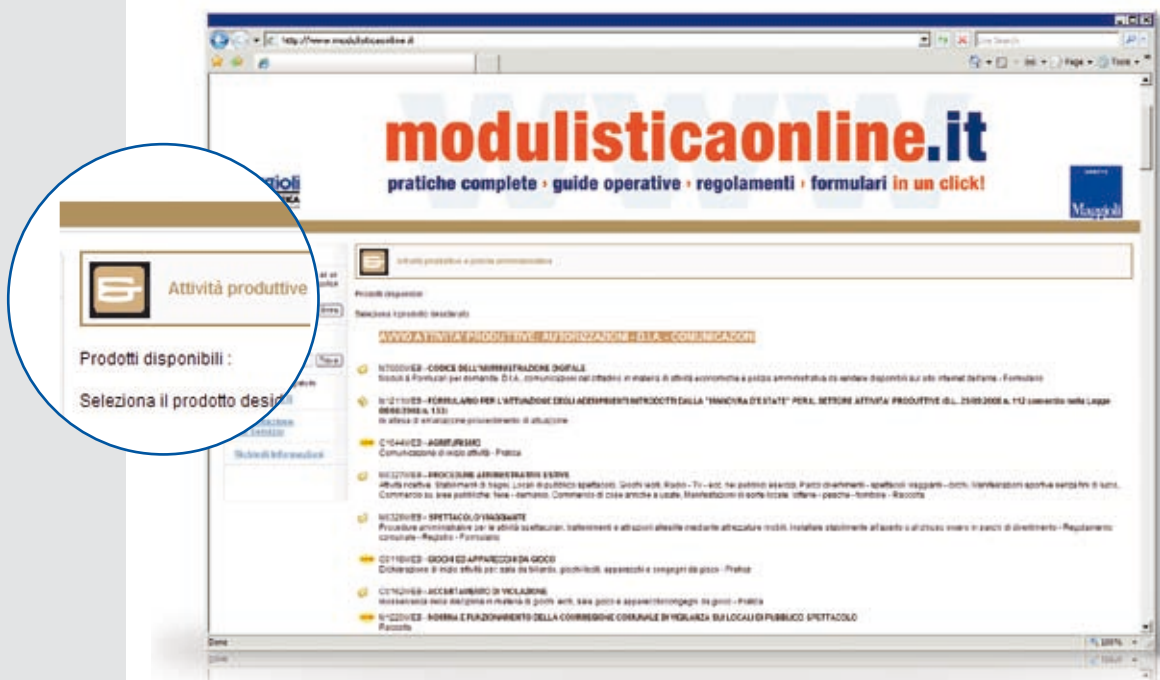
http://www.modulisticaonline.it

Live Search

Page • Tools •

modulisticaonline.it

pratiche complete › guide operative › regolamenti › formulari in un click!

Maggioli

Attività produttive

Prodotti disponibili :

Seleziona il prodotto desid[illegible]

Attività produttive e polizia amministrativa

Prodotti disponibili

Seleziona il prodotto desiderato

AVVIO ATTIVITA' PRODUTTIVE - AUTORIZZAZIONI - D.I.A. - COMUNICAZIONI

N7000WEB - CODICE DELL'AMMINISTRAZIONE DIGITALE
Moduli & Formulari per domande, D.I.A., comunicazioni del cittadino in materia di attività economiche e polizia amministrativa da rendere disponibili sul sito internet dell'ente - Formulario

N1211WEB - FORMULARIO PER L'ATTUAZIONE DEGLI ADEMPIMENTI INTRODOTTI DALLA "MANOVRA D'ESTATE" PER IL SETTORE ATTIVITA' PRODUTTIVE (D.L. 25/06/2008 n. 112 convertito nella Legge 06/08/2008 n. 133)
In attesa di emanazione provvedimento di attuazione

C1044WEB - AGRITURISMO
Comunicazione di inizio attività - Pratica

M0327WEB - PROCEDURE AMMINISTRATIVE ESTIVE
Attività ricettive. Stabilimenti di bagno. Locali di pubblico spettacolo. Giochi leciti. Radio - Tv - ecc. nei pubblici esercizi. Piccoli divertimenti - spettacoli viaggianti - circhi. Manifestazioni sportive senza fini di lucro. Commercio su aree pubbliche: fiere - demanio. Commercio di cose antiche e usate. Manifestazioni di sorte locale: lotterie - pesche - tombole - Raccolta

M0328WEB - SPETTACOLO VIAGGIANTE
Procedure amministrative per le attività spettacolari, trattenimenti e attrazioni allestite mediante attrezzature mobili. Installate stabilmente all'aperto o al chiuso ovvero in parchi di divertimento - Regolamento comunale - Registro - Formulario

C0118WEB - GIOCHI ED APPARECCHI DA GIOCO
Dichiarazione di inizio attività per: sala da biliardo, giochi leciti, apparecchi e congegni da gioco - Pratica

C0162WEB - ACCERTAMENTO DI VIOLAZIONE
Inosservanza della disciplina in materia di giochi leciti, sala giochi e apparecchi/congegni da gioco - Pratica

N1220WEB - NORME E FUNZIONAMENTO DELLA COMMISSIONE COMUNALE DI VIGILANZA SUI LOCALI DI PUBBLICO SPETTACOLO
Raccolta

Done

100%